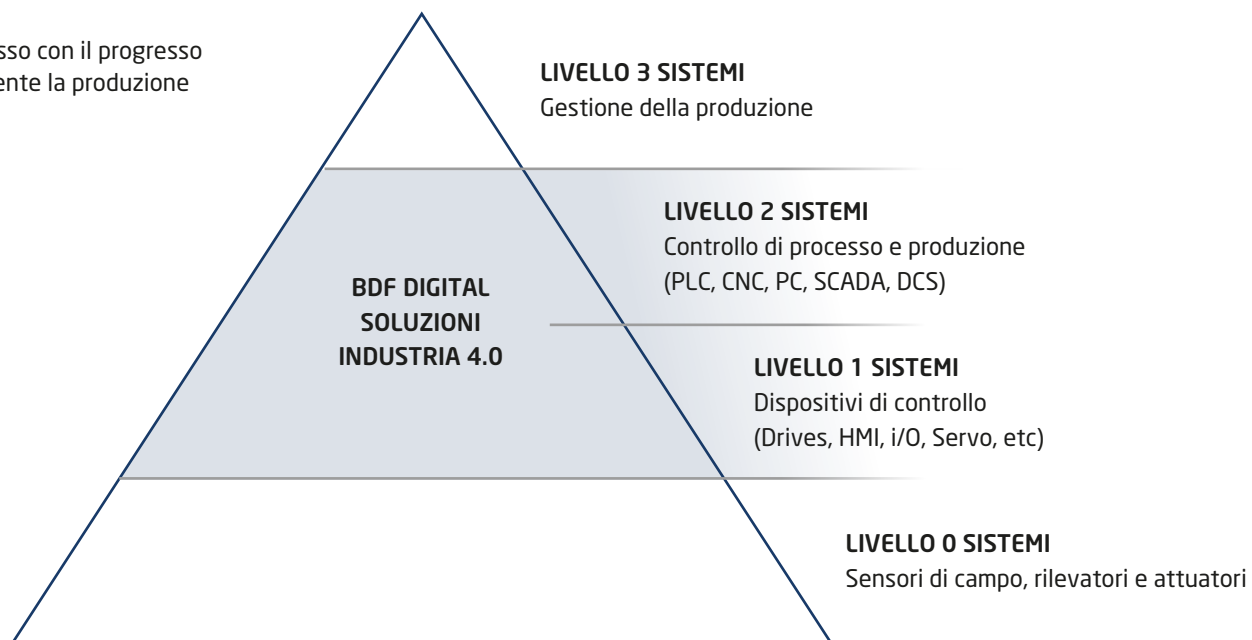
sso con il progresso
ente la produzione

LIVELLO 3 SISTEMI
Gestione della produzione

LIVELLO 2 SISTEMI
Controllo di processo e produzione
(PLC, CNC, PC, SCADA, DCS)

BDF DIGITAL
SOLUZIONI
INDUSTRIA 4.0

LIVELLO 1 SISTEMI
Dispositivi di controllo
(Drives, HMI, i/O, Servo, etc)

LIVELLO 0 SISTEMI
Sensori di campo, rilevatori e attuatori